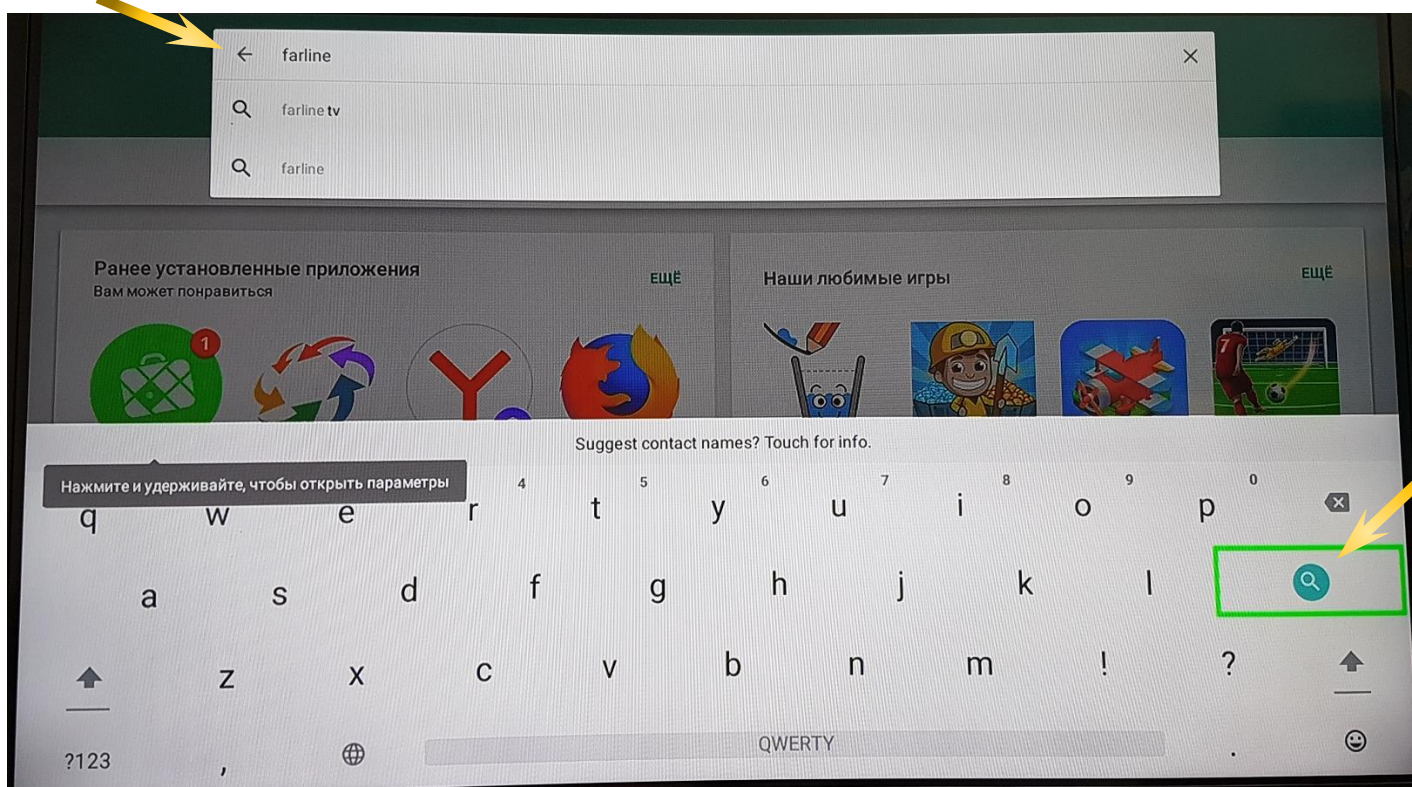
farline

farline tv

farline

Ранее установленные приложения
Вам может понравиться

ЕЩЁ

1

Наши любимые игры

ЕЩЁ

Suggest contact names? Touch for info.

Нажмите и удерживайте, чтобы открыть параметры

4 5 6 7 8 9 0

q w e r t y u i o p

a s d f g h j k l

z x c v b n m ! ?

?123 , QWERTY .